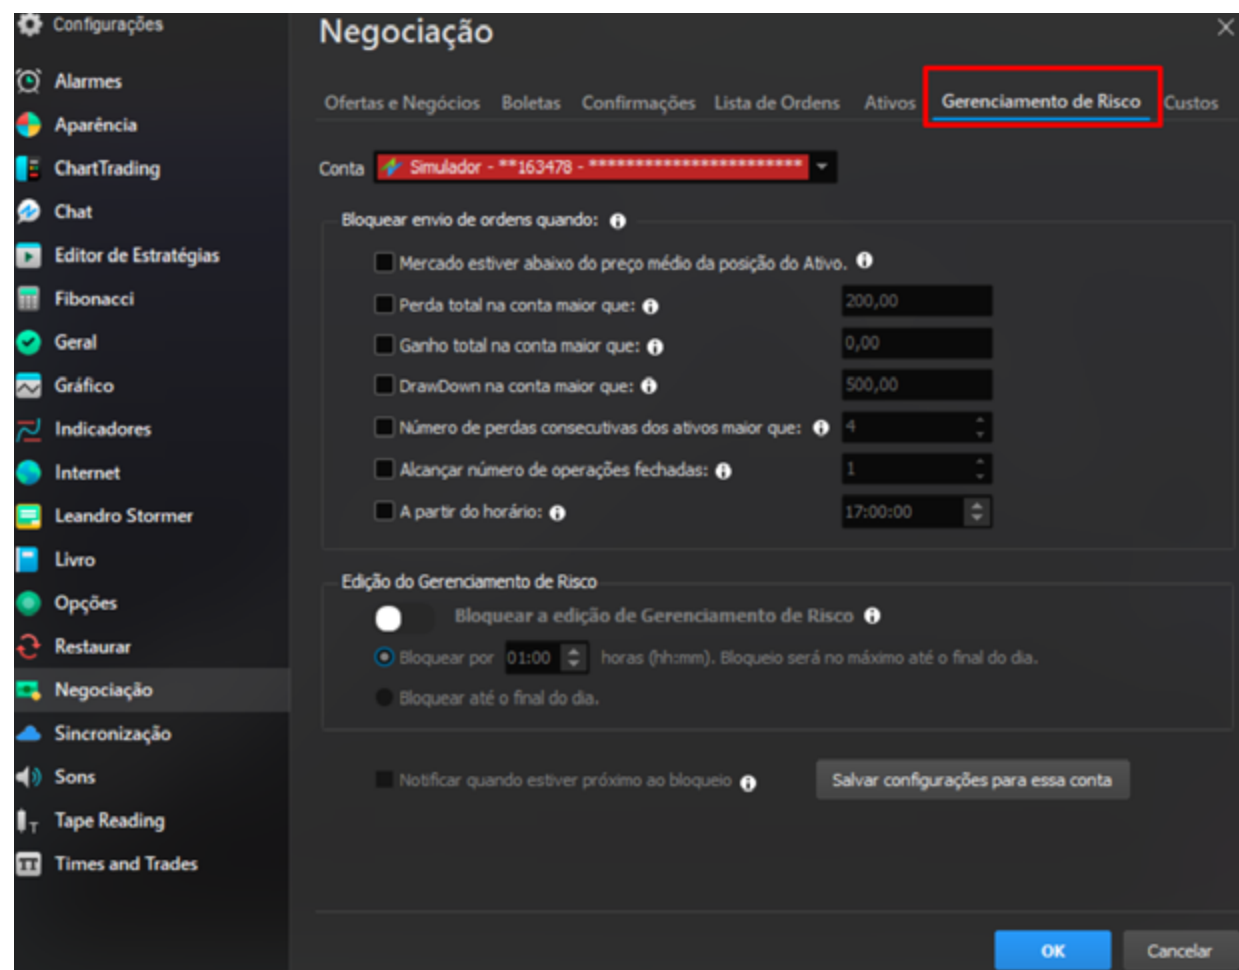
Configurações

Alarmes
Aparência
ChartTrading
Chat
Editor de Estratégias
Fibonacci
Geral
Gráfico
Indicadores
Internet
Leandro Stormer
Livro
Opções
Restaurar
Negociação
Sincronização
Sons
Tape Reading
Times and Trades

Negociação

Ofertas e Negócios  Boletas  Confirmações  Lista de Ordens  Ativos  Gerenciamento de Risco  Custos

Conta  Simulador - **163478 - ************************

Bloquear envio de ordens quando:

Mercado estiver abaixo do preço médio da posição do Ativo.
Perda total na conta maior que: 200,00
Ganho total na conta maior que: 0,00
DrawDown na conta maior que: 500,00
Número de perdas consecutivas dos ativos maior que: 4
Alcançar número de operações fechadas: 1
A partir do horário: 17:00:00

Edição do Gerenciamento de Risco

Bloquear a edição de Gerenciamento de Risco
Bloquear por 01:00 horas (hh:mm). Bloqueio será no máximo até o final do dia.
Bloquear até o final do dia.

Notificar quando estiver próximo ao bloqueio
Salvar configurações para essa conta

OK  Cancelar